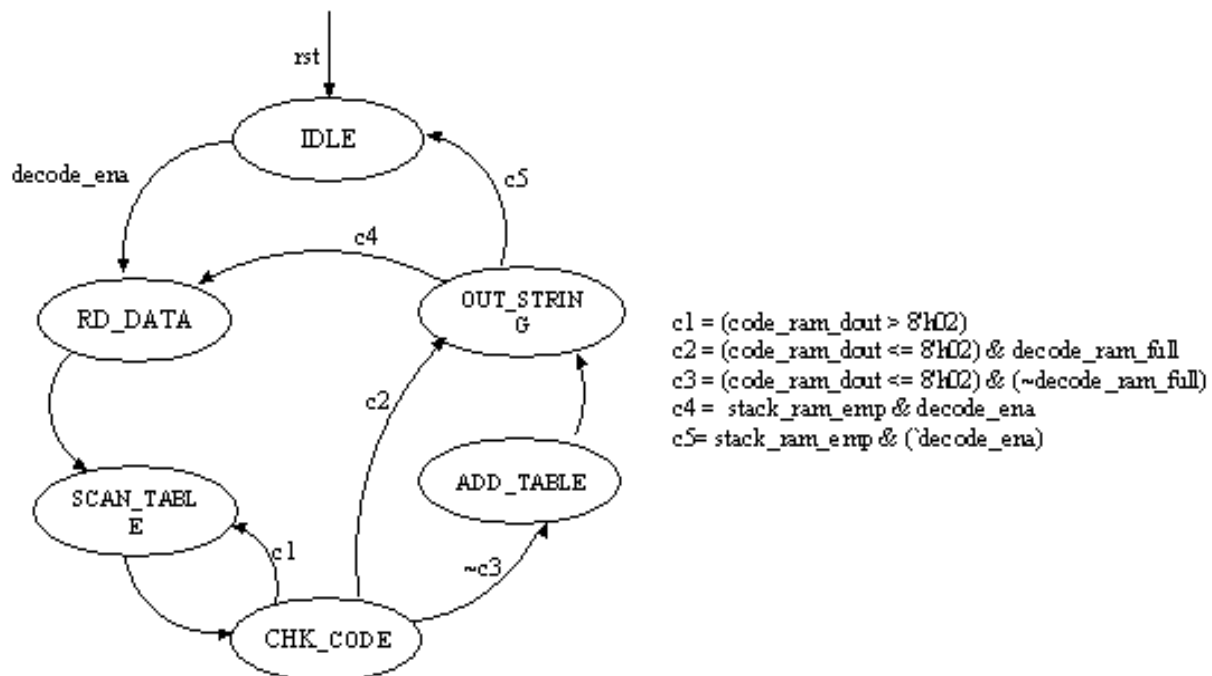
rst

IDLE

decode_ena

c5

c4

RD_DATA

OUT_STRIN G

c1 = (code_ram_dout > 8'h02)
c2 = (code_ram_dout <= 8'h02) & decode_ram_full
c3 = (code_ram_dout <= 8'h02) & (~decode_ram_full)
c4 = stack_ram_emp & decode_ena
c5= stack_ram_emp & (`decode_ena)

c2

ADD_TABLE

SCAN_TABL E

c1

~c3

CHK_CODE